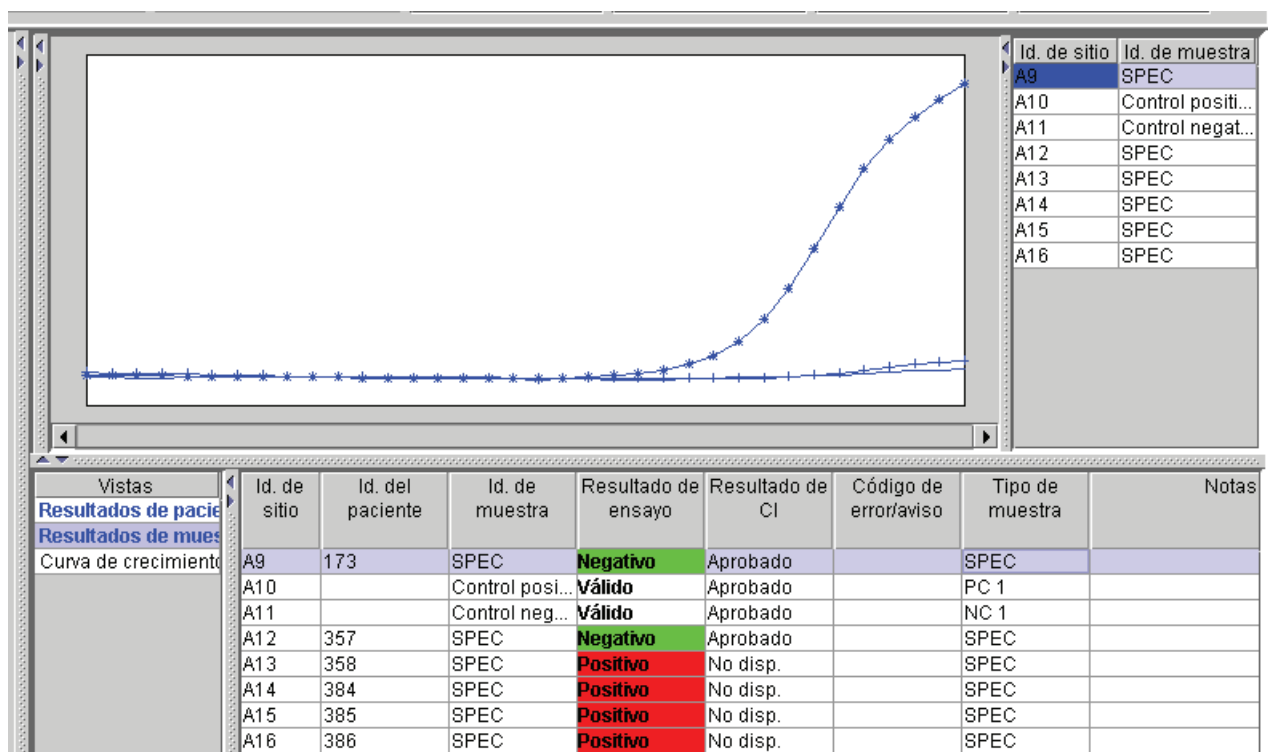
| Id. de sitio | Id. de muestra |
|---|---|
| A9 | SPEC |
| A10 | Control positi... |
| A11 | Control negat... |
| A12 | SPEC |
| A13 | SPEC |
| A14 | SPEC |
| A15 | SPEC |
| A16 | SPEC |

Vistas
Resultados de pacie
Resultados de mues
Curva de crecimiento

| Id. de sitio | Id. del paciente | Id. de muestra | Resultado de ensayo | Resultado de CI | Código de error/aviso | Tipo de muestra | Notas |
|---|---|---|---|---|---|---|---|
| A9 | 173 | SPEC | Negativo | Aprobado | | SPEC | |
| A10 | | Control posi... | Válido | Aprobado | | PC 1 | |
| A11 | | Control neg... | Válido | Aprobado | | NC 1 | |
| A12 | 357 | SPEC | Negativo | Aprobado | | SPEC | |
| A13 | 358 | SPEC | Positivo | No disp. | | SPEC | |
| A14 | 384 | SPEC | Positivo | No disp. | | SPEC | |
| A15 | 385 | SPEC | Positivo | No disp. | | SPEC | |
| A16 | 386 | SPEC | Positivo | No disp. | | SPEC | |